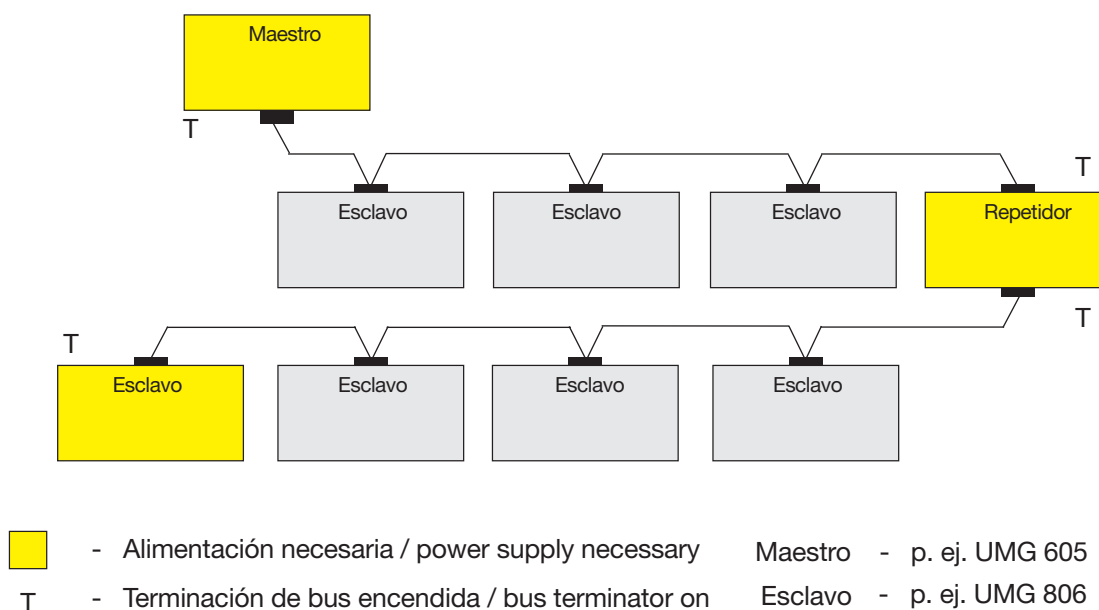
Maestro

T

T

Esclavo

Esclavo

Esclavo

Repetidor

T

T

Esclavo

Esclavo

Esclavo

Esclavo

- Alimentación necesaria / power supply necessary

T - Terminación de bus encendida / bus terminator on

Maestro - p. ej. UMG 605

Esclavo - p. ej. UMG 806